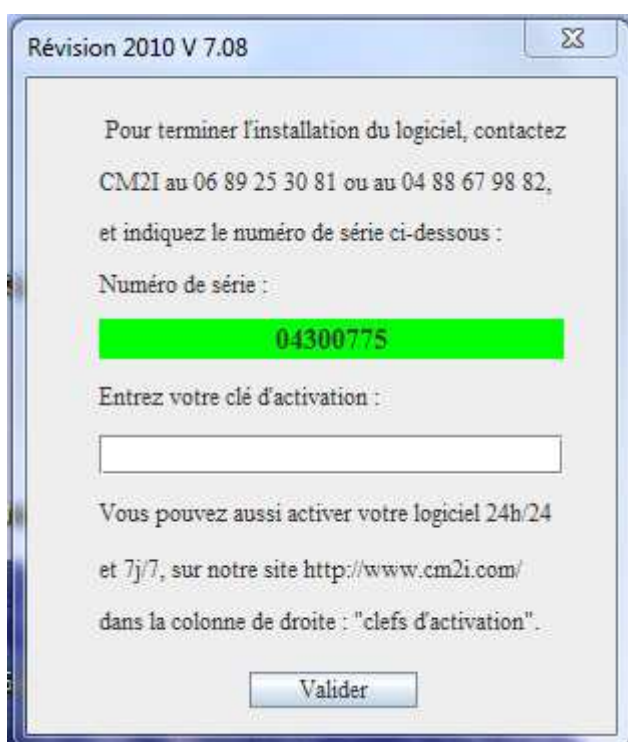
Révision 2010 V 7.08

Pour terminer l'installation du logiciel, contactez CM2I au 06 89 25 30 81 ou au 04 88 67 98 82, et indiquez le numéro de série ci-dessous :

Numéro de série :

04300775

Entrez votre clé d'activation :

Vous pouvez aussi activer votre logiciel 24h/24 et 7j/7, sur notre site http://www.cm2i.com/ dans la colonne de droite : "clefs d'activation".

Valider